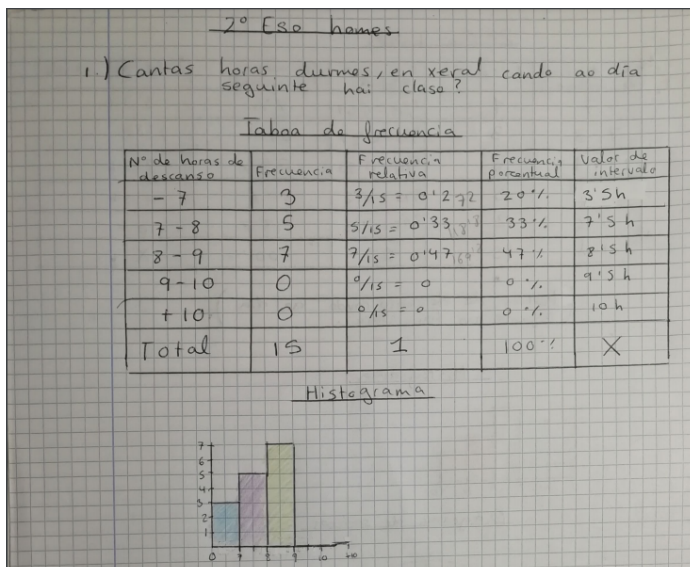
2° Eso homes

1.) Cantas horas durmes, en xeral cando ao día seguinte hai clase?

Taboa de frecuencia

| Nº de horas de descanso | Frecuencia | Frecuencia relativa | Frecuencia porcentual | Valor de intervalo |
|---|---|---|---|---|
| - 7 | 3 | $3/15$ = 0'2 | 20 % | 3'5 h |
| 7 - 8 | 5 | $5/15$ = 0'33 | 33 % | 7'5 h |
| 8 - 9 | 7 | $7/15$ = 0'47 | 47 % | 8'5 h |
| 9 - 10 | 0 | $0/15$ = 0 | 0 % | 9'5 h |
| + 10 | 0 | $0/15$ = 0 | 0 % | 10 h |
| Total | 15 | 1 | 100 % | X |

Histograma

7
6
5
4
3
2
1
0 7 8 9 10 +10